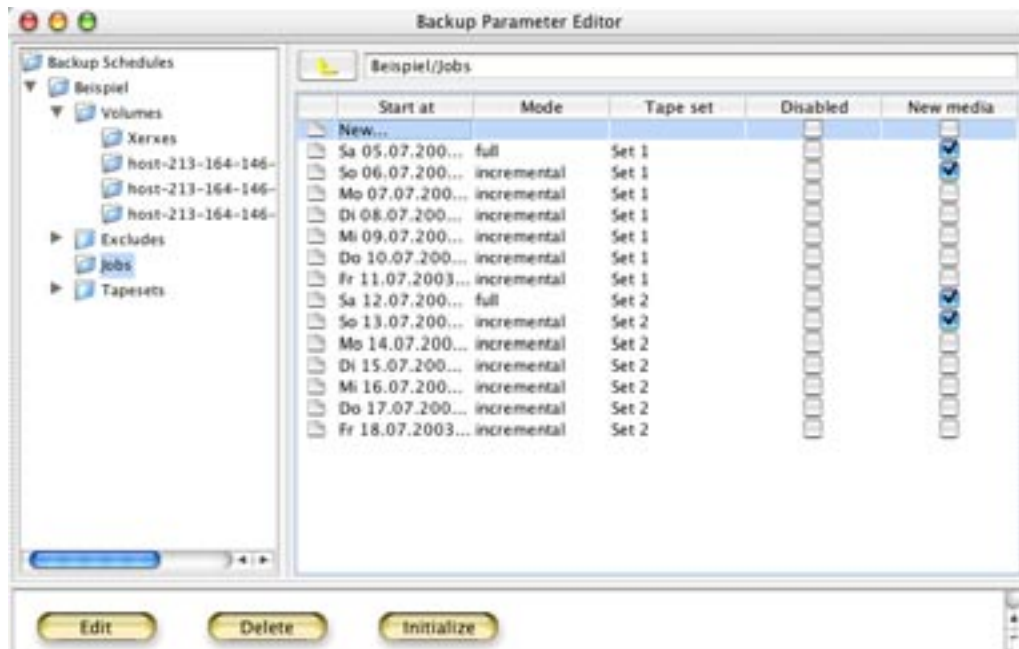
Backup Parameter Editor

Backup Schedules
Beispiel
Volumes
Xerxes
host-213-164-146-
host-213-164-146-
host-213-164-146-
Excludes
Jobs
Tapesets

Beispiel/Jobs

| | Start at | Mode | Tape set | Disabled | New media |
|---|---|---|---|---|---|
| | New... | | | ☐ | ☐ |
| | Sa 05.07.200... | full | Set 1 | ☐ | ☑ |
| | So 06.07.200... | incremental | Set 1 | ☐ | ☑ |
| | Mo 07.07.200... | incremental | Set 1 | ☐ | ☐ |
| | Di 08.07.200... | incremental | Set 1 | ☐ | ☐ |
| | Mi 09.07.200... | incremental | Set 1 | ☐ | ☐ |
| | Do 10.07.200... | incremental | Set 1 | ☐ | ☐ |
| | Fr 11.07.2003... | incremental | Set 1 | ☐ | ☐ |
| | Sa 12.07.200... | full | Set 2 | ☐ | ☑ |
| | So 13.07.200... | incremental | Set 2 | ☐ | ☑ |
| | Mo 14.07.200... | incremental | Set 2 | ☐ | ☐ |
| | Di 15.07.200... | incremental | Set 2 | ☐ | ☐ |
| | Mi 16.07.200... | incremental | Set 2 | ☐ | ☐ |
| | Do 17.07.200... | incremental | Set 2 | ☐ | ☐ |
| | Fr 18.07.2003... | incremental | Set 2 | ☐ | ☐ |

Edit
Delete
Initialize